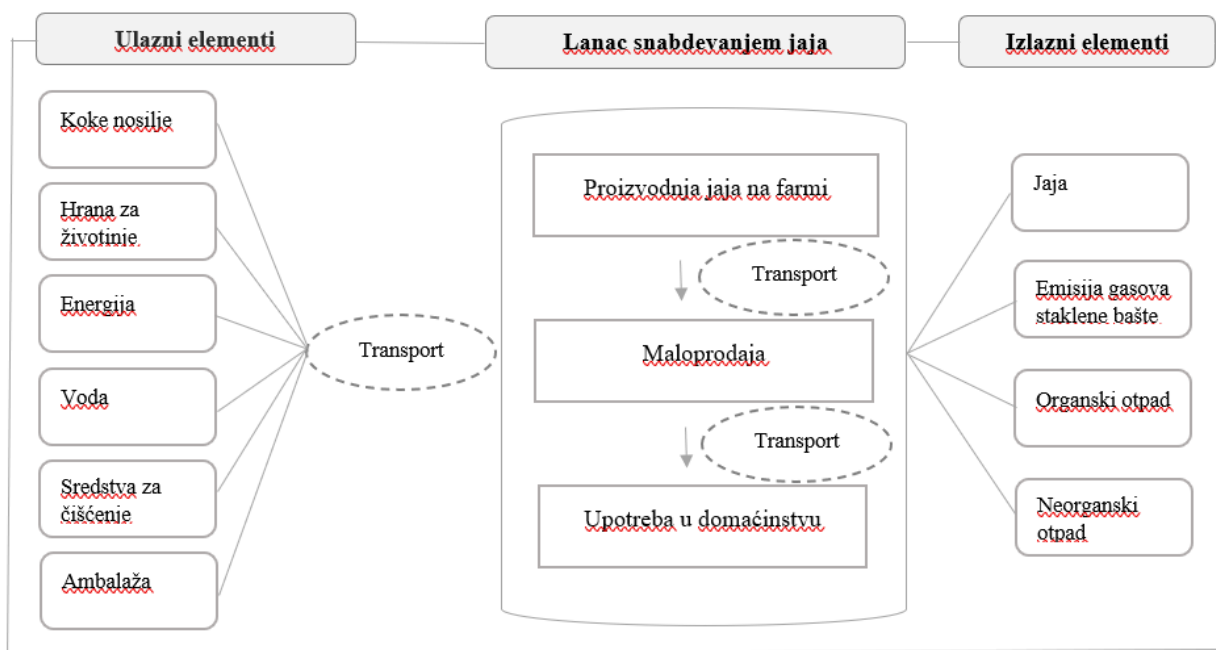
Ulazni elementi

Lanac snabdevanjem jaja

Izlazni elementi

Koke nosilje

Hrana za životinje

Energija

Voda

Sredstva za čišćenje

Ambalaža

Transport

Proizvodnja jaja na farmi

Transport

Maloprodaja

Transport

Upotreba u domaćinstvu

Jaja

Emisija gasova staklene bašte

Organski otpad

Neorganski otpad